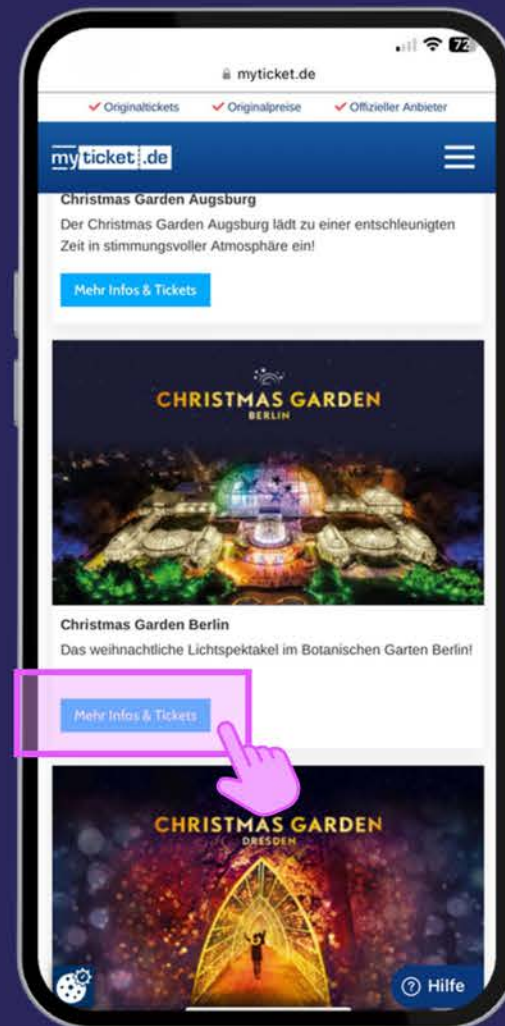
72

myticket.de

✔ Originaltickets ✔ Originalpreise ✔ Offizieller Anbieter

myticket.de

Christmas Garden Augsburg

Der Christmas Garden Augsburg lädt zu einer entschleunigten Zeit in stimmungsvoller Atmosphäre ein!

Mehr Infos & Tickets

CHRISTMAS GARDEN
BERLIN

Christmas Garden Berlin

Das weihnachtliche Lichtspektakel im Botanischen Garten Berlin!

Mehr Infos & Tickets

CHRISTMAS GARDEN
DRESDEN

Hilfe